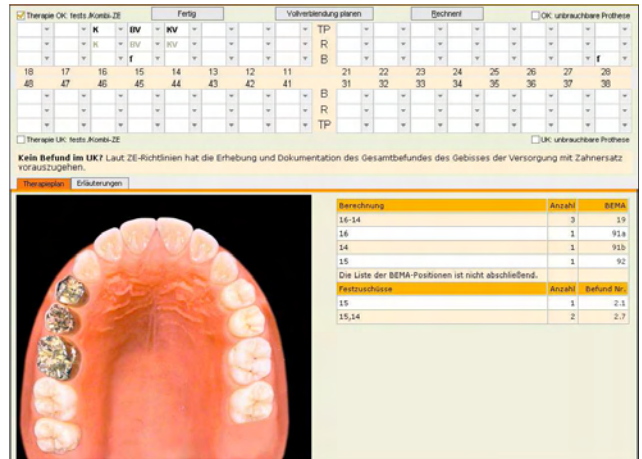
Therapie OK: fests./Kombi-ZE | Fertig | Vollverblendung planen | Rechnen! | OK: unbrauchbare Prothese

K BV KV TP
K BV KV R
f B f

18 17 16 15 14 13 12 11 21 22 23 24 25 26 27 28
48 47 46 45 44 43 42 41 31 32 33 34 35 36 37 38

B
R
TP

Therapie UK: fests./Kombi-ZE | UK: unbrauchbare Prothese

**Kein Befund im UK?** Laut ZE-Richtlinien hat die Erhebung und Dokumentation des Gesamtbefundes des Gebisses der Versorgung mit Zahnersatz vorauszugehen.

Therapieplan | Erläuterungen

| Berechnung | Anzahl | BEMA |
|---|---|---|
| 16-14 | 3 | 19 |
| 16 | 1 | 91a |
| 14 | 1 | 91b |
| 15 | 1 | 92 |

Die Liste der BEMA-Positionen ist nicht abschließend.

| Festzuschüsse | Anzahl | Befund Nr. |
|---|---|---|
| 15 | 1 | 2.1 |
| 15,14 | 2 | 2.7 |